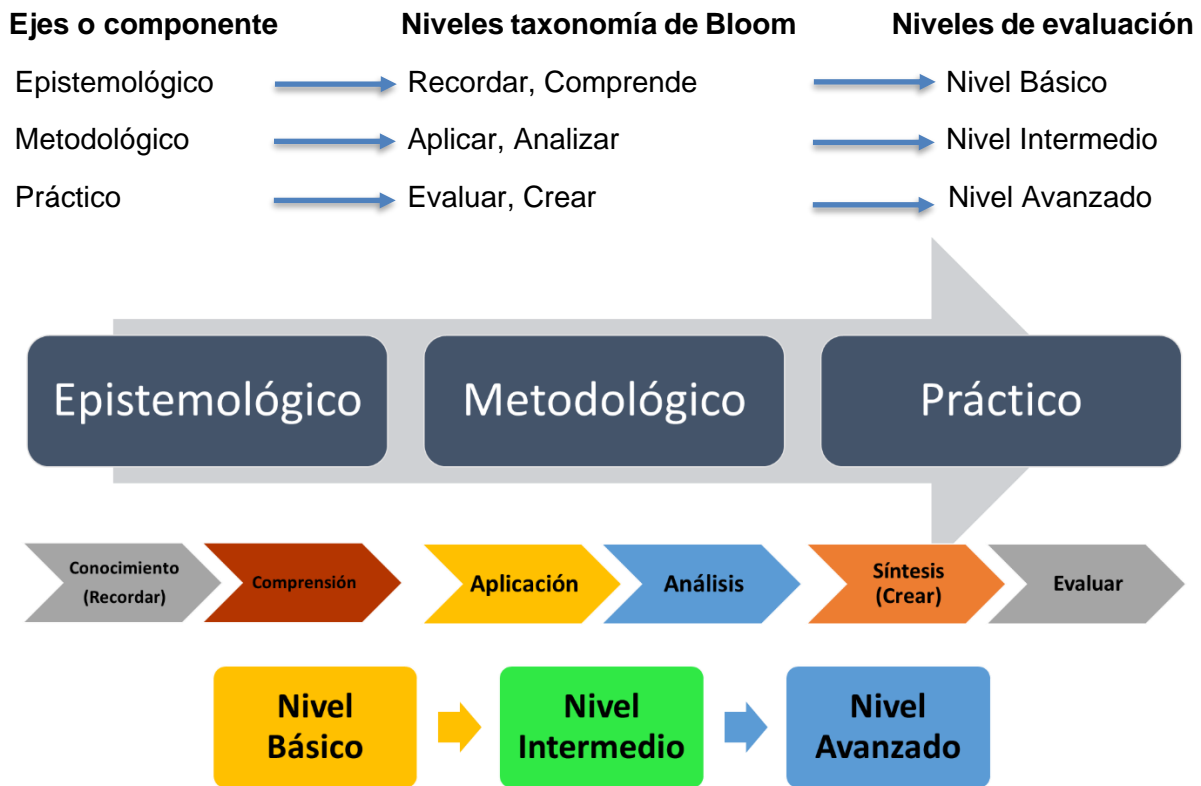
**Ejes o componente** **Niveles taxonomía de Bloom** **Niveles de evaluación**

Epistemológico → Recordar, Comprende → Nivel Básico

Metodológico → Aplicar, Analizar → Nivel Intermedio

Práctico → Evaluar, Crear → Nivel Avanzado

Epistemológico

Metodológico

Práctico

Conocimiento (Recordar)

Comprensión

Aplicación

Análisis

Síntesis (Crear)

Evaluar

Nivel Básico

Nivel Intermedio

Nivel Avanzado